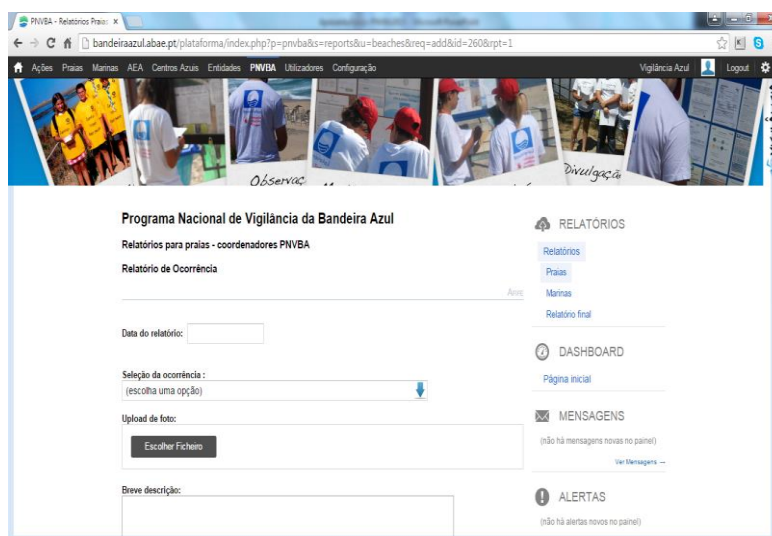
PNVBA - Relatórios Praias ×

bandeiraazul.abae.pt/plataforma/index.php?p=pnvba&s=reports&u=beaches&req=add&id=260&rpt=1

Ações Praias Marinas AEA Centros Azuis Entidades PNVBA Utilizadores Configuração

Vigilância Azul Logout

Observaç

Divulgaçã

Programa Nacional de Vigilância da Bandeira Azul

Relatórios para praias - coordenadores PNVBA

Relatório de Ocorrência

Data do relatório:

Seleção da ocorrência :

(escolha uma opção)

Upload de foto:

Escolher Ficheiro

Breve descrição:

RELATÓRIOS

Relatórios

Praias

Marinas

Relatório final

DASHBOARD

Página inicial

MENSAGENS

(não há mensagens novas no painel)

Ver Mensagens —

ALERTAS

(não há alertas novos no painel)